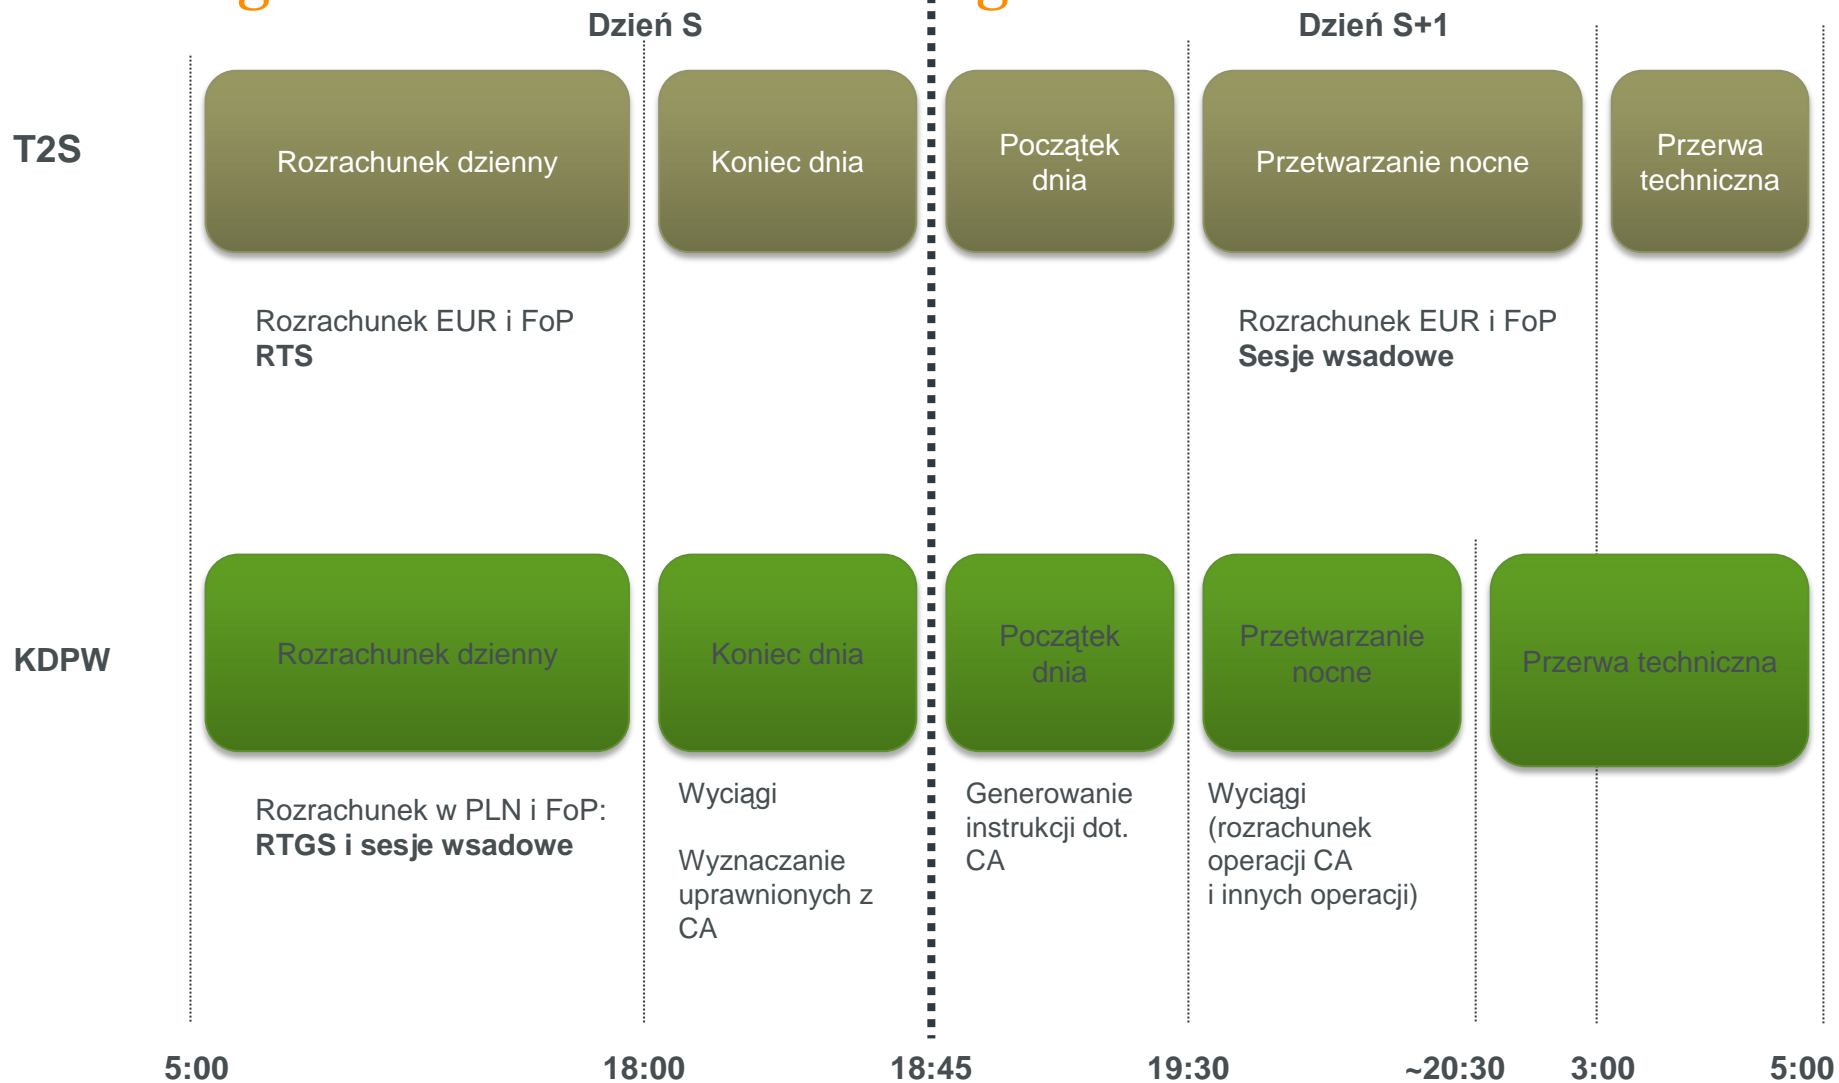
Dzień S

Dzień S+1

T2S

Rozrachunek dzienny

Koniec dnia

Początek dnia

Przetwarzanie nocne

Przerwa techniczna

Rozrachunek EUR i FoP
RTS

Rozrachunek EUR i FoP
Sesje wsadowe

KDPW

Rozrachunek dzienny

Koniec dnia

Początek dnia

Przetwarzanie nocne

Przerwa techniczna

Rozrachunek w PLN i FoP:
RTGS i sesje wsadowe

Wyciągi

Wyznaczanie uprawnionych z CA

Generowanie instrukcji dot. CA

Wyciągi (rozrachunek operacji CA i innych operacji)

5:00 18:00 18:45 19:30 ~20:30 3:00 5:00